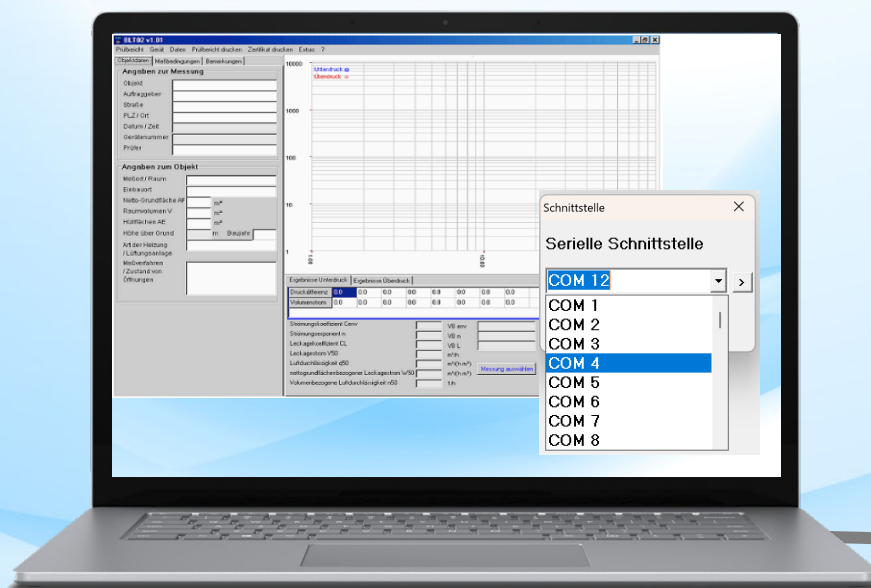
BLT02 v1.01

Prüfbericht Gerät Daten Prüfbericht drucken Zertifikat drucken Extras ?

Objektdaten Meßbedingungen Bemerkungen

Angaben zur Messung

Objekt
Auftraggeber
Straße
PLZ / Ort
Datum / Zeit
Gerätenummer
Prüfer

Angaben zum Objekt

Meßort / Raum
Einbauort
Netto-Grundfläche AF m²
Raumvolumen V m³
Hüllflächen AE m²
Höhe über Grund m Baujahr
Art der Heizung / Lüftungsanlage
Meßverfahren / Zustand von Öffnungen

10000
Unterdruck
Überdruck
1000
100
10
1
1
10

Ergebnisse Unterdruck Ergebnisse Überdruck

Druckdifferenz 0.0 0.0 0.0 0.0 0.0 0.0 0.0 0.0
Volumenstrom 0.0 0.0 0.0 0.0 0.0 0.0 0.0 0.0

Strömungskoeffizient Cenv V8 env
Strömungsexponent n V8 n
Leckagekoeffizient CL V8 L
Leckagestrom V50 m³/h
Luftdurchlässigkeit q50 m³/(h·m²)
nettogrundflächenbezogener Leckagestrom W50 m³/(h·m²)
Volumenbezogene Luftdurchlässigkeit n50 1/h

Messung auswählen

Schnittstelle ✕

Serielle Schnittstelle

COM 12
>
COM 1
COM 2
COM 3
COM 4
COM 5
COM 6
COM 7
COM 8